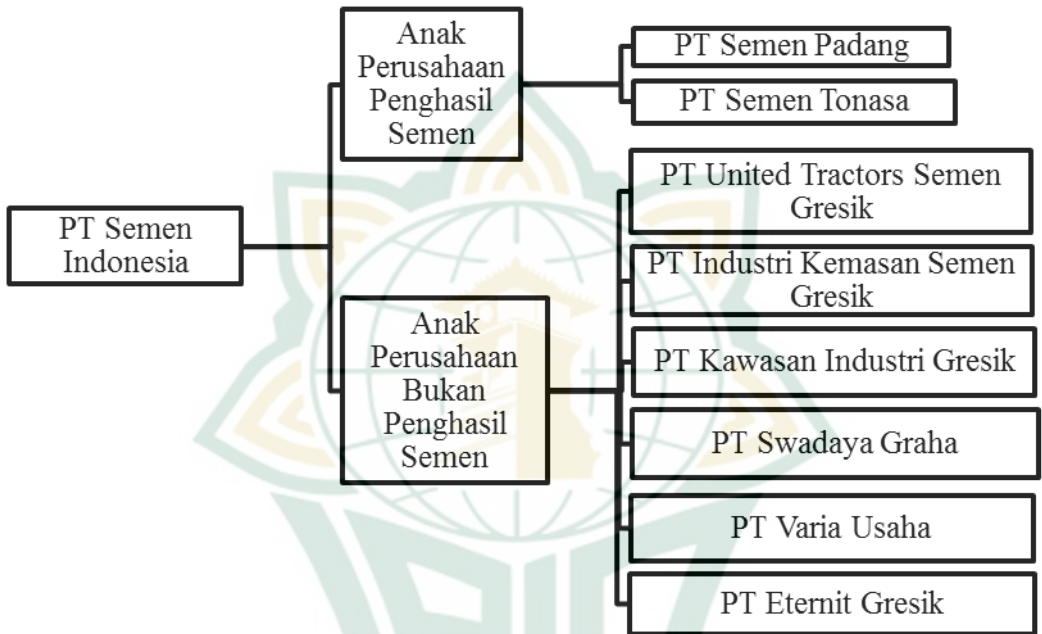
PT Semen Indonesia

Anak Perusahaan Penghasil Semen

PT Semen Padang

PT Semen Tonasa

Anak Perusahaan Bukan Penghasil Semen

PT United Tractors Semen Gresik

PT Industri Kemasan Semen Gresik

PT Kawasan Industri Gresik

PT Swadaya Graha

PT Varia Usaha

PT Eternit Gresik